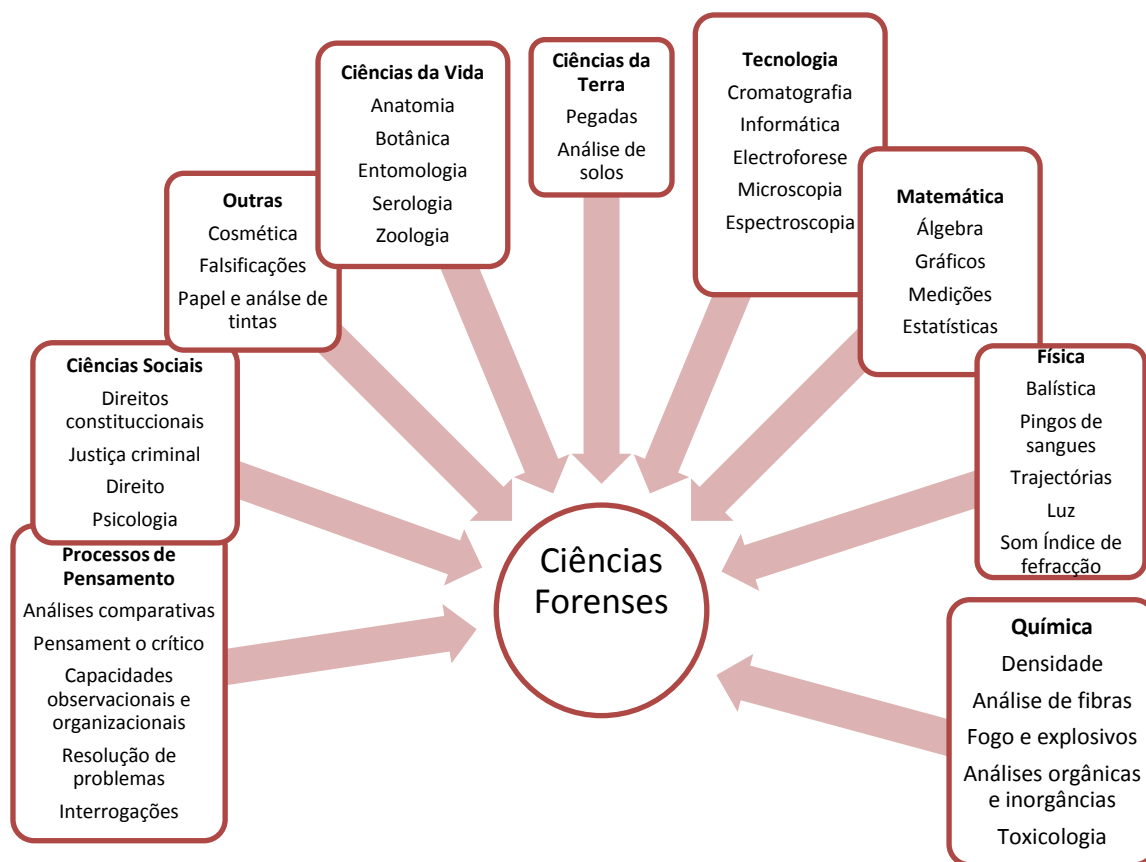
Ciências da Vida
Anatomia
Botânica
Entomologia
Serologia
Zoologia

Ciências da Terra
Pegadas
Análise de solos

Tecnologia
Cromatografia
Informática
Electroforese
Microscopia
Espectroscopia

Outras
Cosmética
Falsificações
Papel e análse de tintas

Matemática
Álgebra
Gráficos
Medições
Estatísticas

Ciências Sociais
Direitos constituccionais
Justiça criminal
Direito
Psicologia

Física
Balística
Pingos de sangues
Trajectórias
Luz
Som Índice de fefracção

Processos de Pensamento
Análises comparativas
Pensament o crítico
Capacidades observacionais e organizacionais
Resolução de problemas
Interrogações

Ciências Forenses

Química
Densidade
Análise de fibras
Fogo e explosivos
Análises orgânicas e inorgâncias
Toxicologia